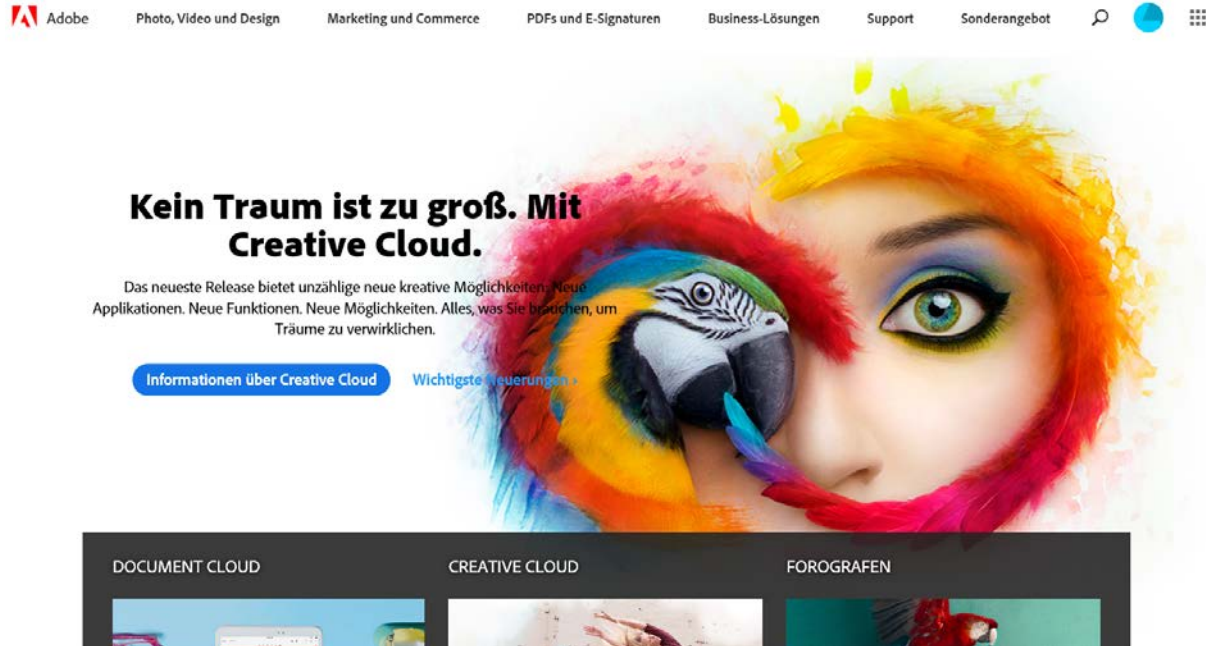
Adobe Photo, Video und Design Marketing und Commerce PDFs und E-Signaturen Business-Lösungen Support Sonderangebot

Kein Traum ist zu groß. Mit Creative Cloud.

Das neueste Release bietet unzählige neue kreative Möglichkeiten. Neue Applikationen. Neue Funktionen. Neue Möglichkeiten. Alles, was Sie brauchen, um Träume zu verwirklichen.

Informationen über Creative Cloud

Wichtigste Neuerungen >

DOCUMENT CLOUD

CREATIVE CLOUD

FOROGRAFEN